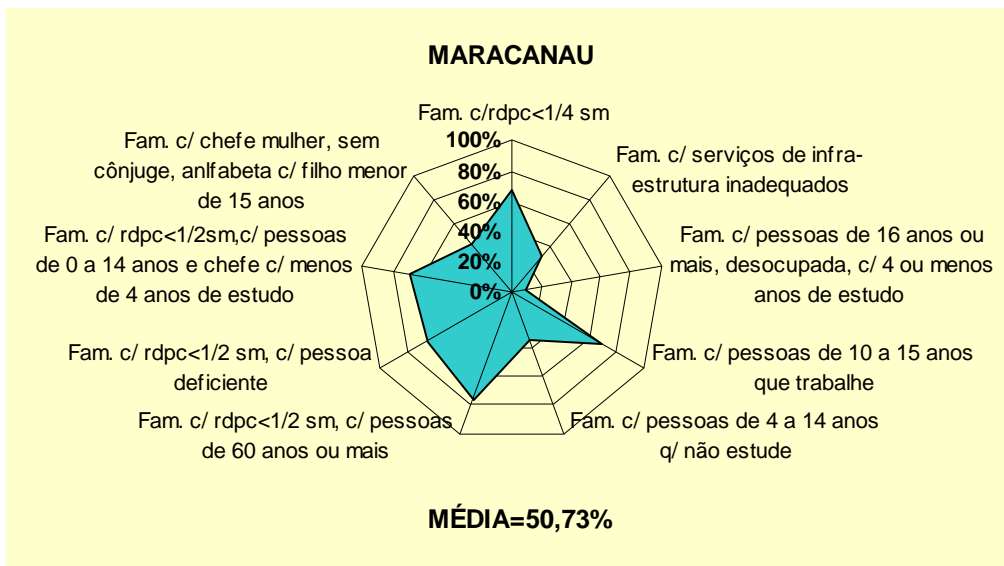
MARACANAU

Fam. c/rdpc<1/4 sm

Fam. c/ serviços de infra-estrutura inadequados

Fam. c/ pessoas de 16 anos ou mais, desocupada, c/ 4 ou menos anos de estudo

Fam. c/ pessoas de 10 a 15 anos que trabalhe

Fam. c/ pessoas de 4 a 14 anos q/ não estude

Fam. c/ rdpc<1/2 sm, c/ pessoas de 60 anos ou mais

Fam. c/ rdpc<1/2 sm, c/ pessoa deficiente

Fam. c/ rdpc<1/2sm,c/ pessoas de 0 a 14 anos e chefe c/ menos de 4 anos de estudo

Fam. c/ chefe mulher, sem cônjuge, anlfabeta c/ filho menor de 15 anos

100%
80%
60%
40%
20%
0%

MÉDIA=50,73%